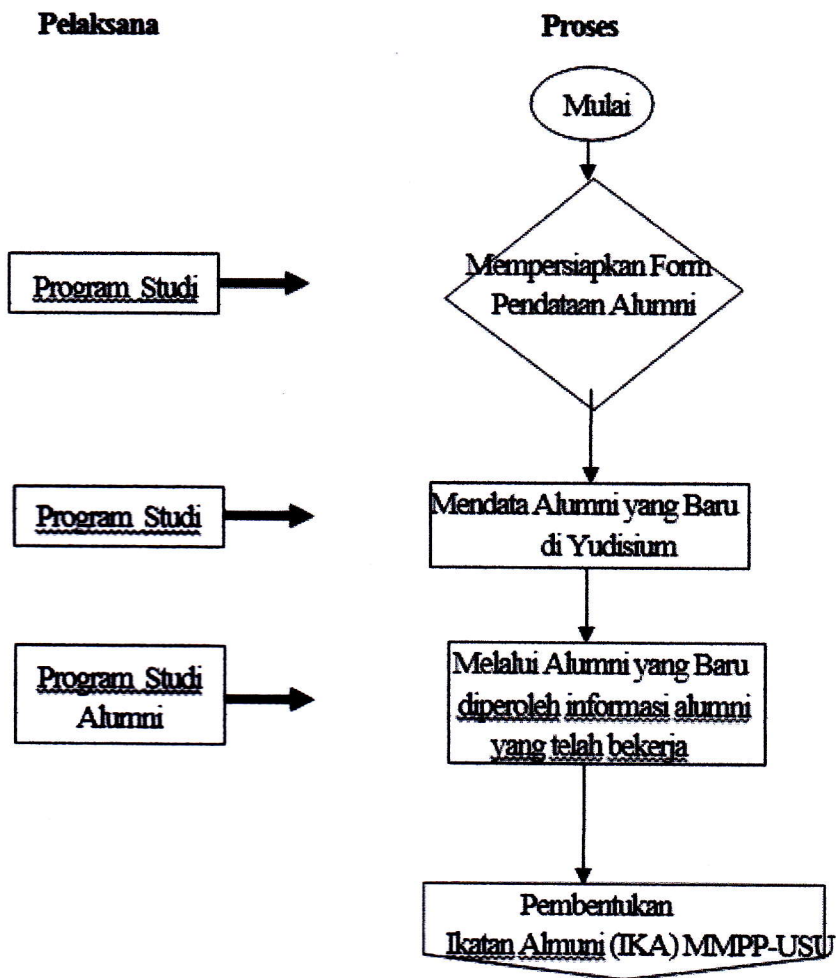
Pelaksana

Proses

Mulai

Program Studi

Mempersiapkan Form Pendataan Alumni

Program Studi

Mendata Alumni yang Baru di Yudisium

Program Studi Alumni

Melalui Alumni yang Baru diperoleh informasi alumni yang telah bekerja

Pembentukan Ikatan Alumni (IKA) MMPP-USU